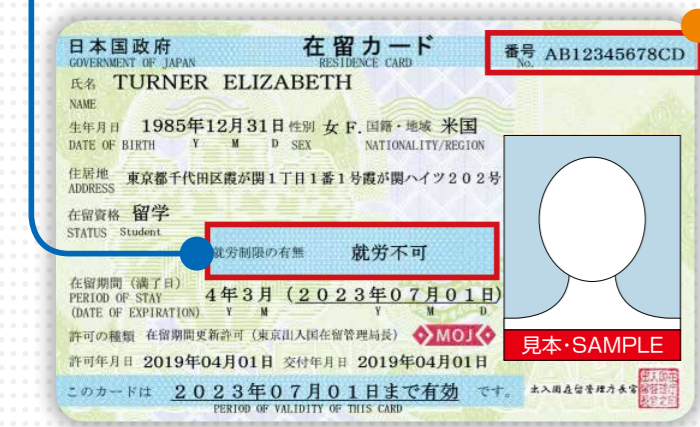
日本国政府
GOVERNMENT OF JAPAN
在留カード
RESIDENCE CARD
番号 No. AB12345678CD

氏名 NAME TURNER ELIZABETH

生年月日 DATE OF BIRTH 1985年12月31日 Y M D
性別 SEX 女 F.
国籍・地域 NATIONALITY/REGION 米国

住居地 ADDRESS 東京都千代田区霞が関1丁目1番1号霞が関ハイツ202号

在留資格 STATUS 留学 Student

就労制限の有無 就労不可

在留期間(満了日) PERIOD OF STAY (DATE OF EXPIRATION) 4年3月 (2023年07月01日) Y M D

許可の種類 在留期間更新許可 (東京出入国在留管理局長)
MOJ

許可年月日 2019年04月01日 交付年月日 2019年04月01日

このカードは 2023年07月01日まで有効 です。
PERIOD OF VALIDITY OF THIS CARD

出入国在留管理庁長官

見本・SAMPLE